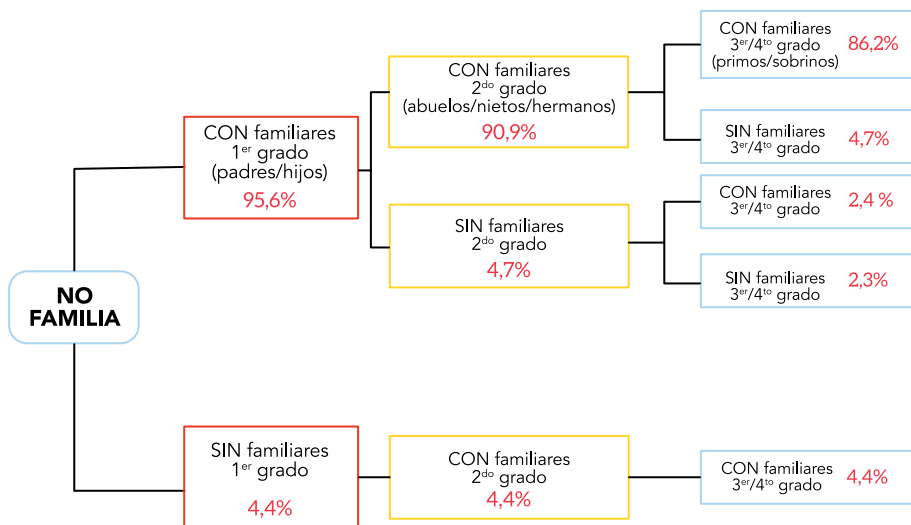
NO FAMILIA

CON familiares
1$^{er}$ grado
(padres/hijos)
95,6%

CON familiares
2$^{do}$ grado
(abuelos/nietos/hermanos)
90,9%

CON familiares
3$^{er}$/4$^{to}$ grado
(primos/sobrinos)
86,2%

SIN familiares
3$^{er}$/4$^{to}$ grado
4,7%

SIN familiares
2$^{do}$ grado
4,7%

CON familiares
3$^{er}$/4$^{to}$ grado
2,4 %

SIN familiares
3$^{er}$/4$^{to}$ grado
2,3%

SIN familiares
1$^{er}$ grado
4,4%

CON familiares
2$^{do}$ grado
4,4%

CON familiares
3$^{er}$/4$^{to}$ grado
4,4%